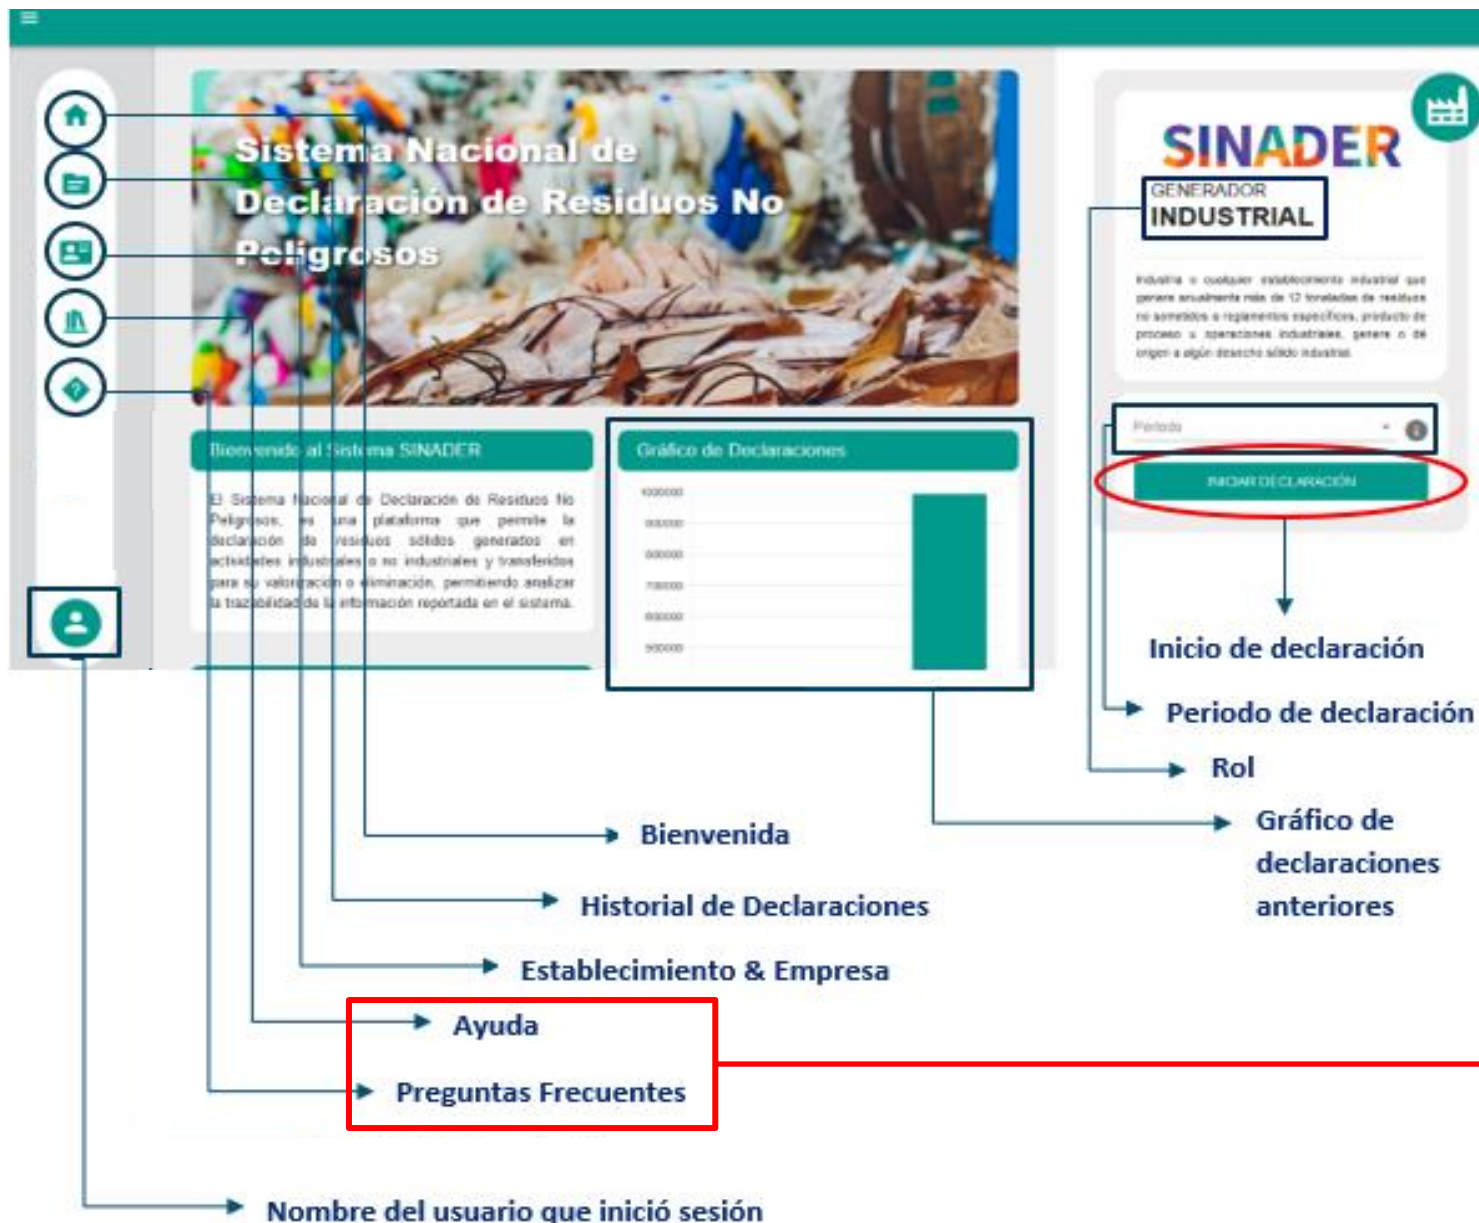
Sistema Nacional de Declaración de Residuos No Peligrosos

Bienvenido al Sistema SINADER

El Sistema Nacional de Declaración de Residuos No Peligrosos, es una plataforma que permite la declaración de residuos sólidos generados en actividades industriales o no industriales y transferidos para su valorización o eliminación, permitiendo analizar la trazabilidad de la información reportada en el sistema.

Gráfico de Declaraciones

1000000
900000
800000
700000
600000
500000

SINADER
GENERADOR
INDUSTRIAL

Industria o cualquier establecimiento industrial que genere anualmente más de 12 toneladas de residuos no sometidos a reglamentos específicos, producto de proceso u operaciones industriales, genere o de origen a algún desecho sólido industrial.

Periodo

INICIAR DECLARACIÓN

Inicio de declaración

Periodo de declaración

Rol

Gráfico de declaraciones anteriores

Bienvenida

Historial de Declaraciones

Establecimiento & Empresa

Ayuda

Preguntas Frecuentes

Nombre del usuario que inició sesión